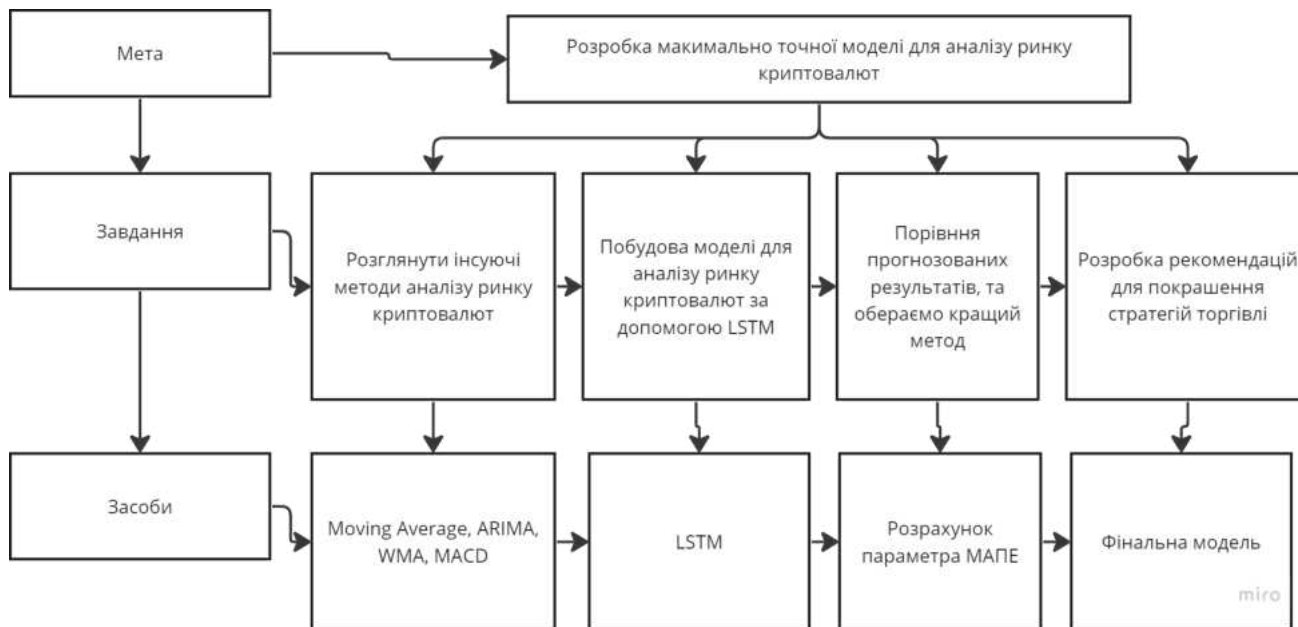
Мета

Розробка макимально точної моделі для аналізу ринку криптовалют

Завдання

Розглянути інсуючі методи аналізу ринку криптовалют

Побудова моделі для аналізу ринку криптовалют за допомогою LSTM

Порівння прогнозованих результатів, та обераємо кращий метод

Розробка рекомендацій для покрашення стратегій торгівлі

Засоби

Moving Average, ARIMA, WMA, MACD

LSTM

Розрахунок параметра МАПЕ

Фінальна модель

miro